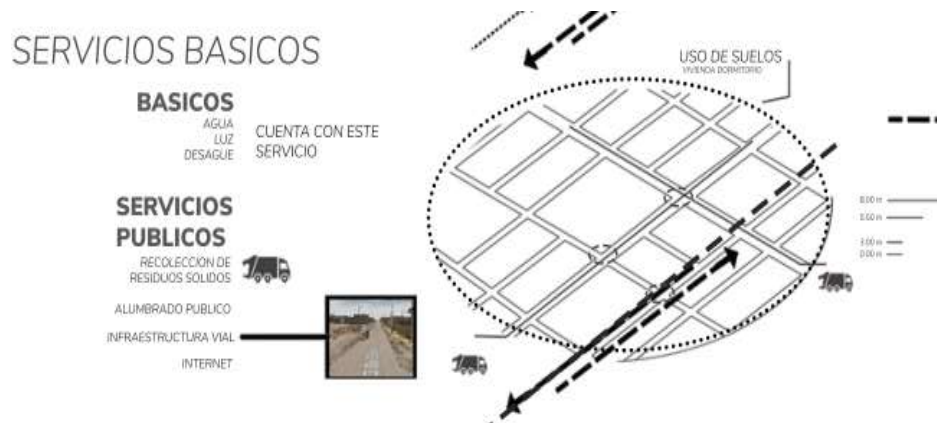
SERVICIOS BASICOS

BASICOS
AGUA
LUZ
DESAGUE

CUENTA CON ESTE SERVICIO

SERVICIOS PUBLICOS
RECOLECCION DE RESIDUOS SOLIDOS

ALUMBRADO PUBLICO

INFRAESTRUCTURA VIAL

INTERNET

USO DE SUELOS
VIVIENDA DORMITORIO

8.00 m
6.60 m
3.00 m
0.00 m